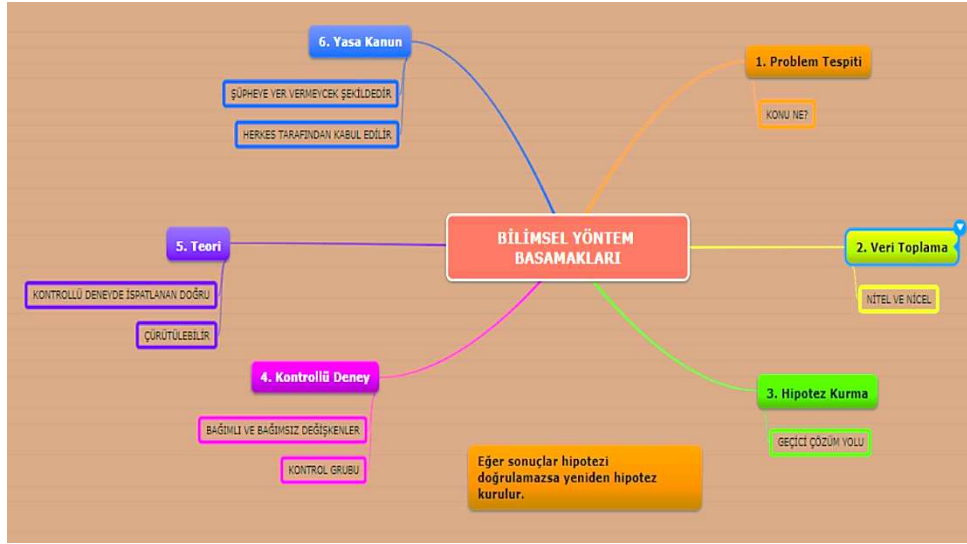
BİLİMSEL YÖNTEM BASAMAKLARI

1. Problem Tespiti

KONU NE?

2. Veri Toplama

NİTEL VE NİCEL

3. Hipotez Kurma

GEÇİCİ ÇÖZÜM YOLU

4. Kontrollü Deney

BAĞIMLI VE BAĞIMSIZ DEĞİŞKENLER

KONTROL GRUBU

5. Teori

KONTROLLÜ DENEYDE İSPATLANAN DOĞRU

ÇÜRÜTÜLEBİLİR

6. Yasa Kanun

ŞÜPHEYE YER VERMEYCEK ŞEKİLDEDİR

HERKES TARAFINDAN KABUL EDİLİR

Eğer sonuçlar hipotezi doğrulamazsa yeniden hipotez kurulur.